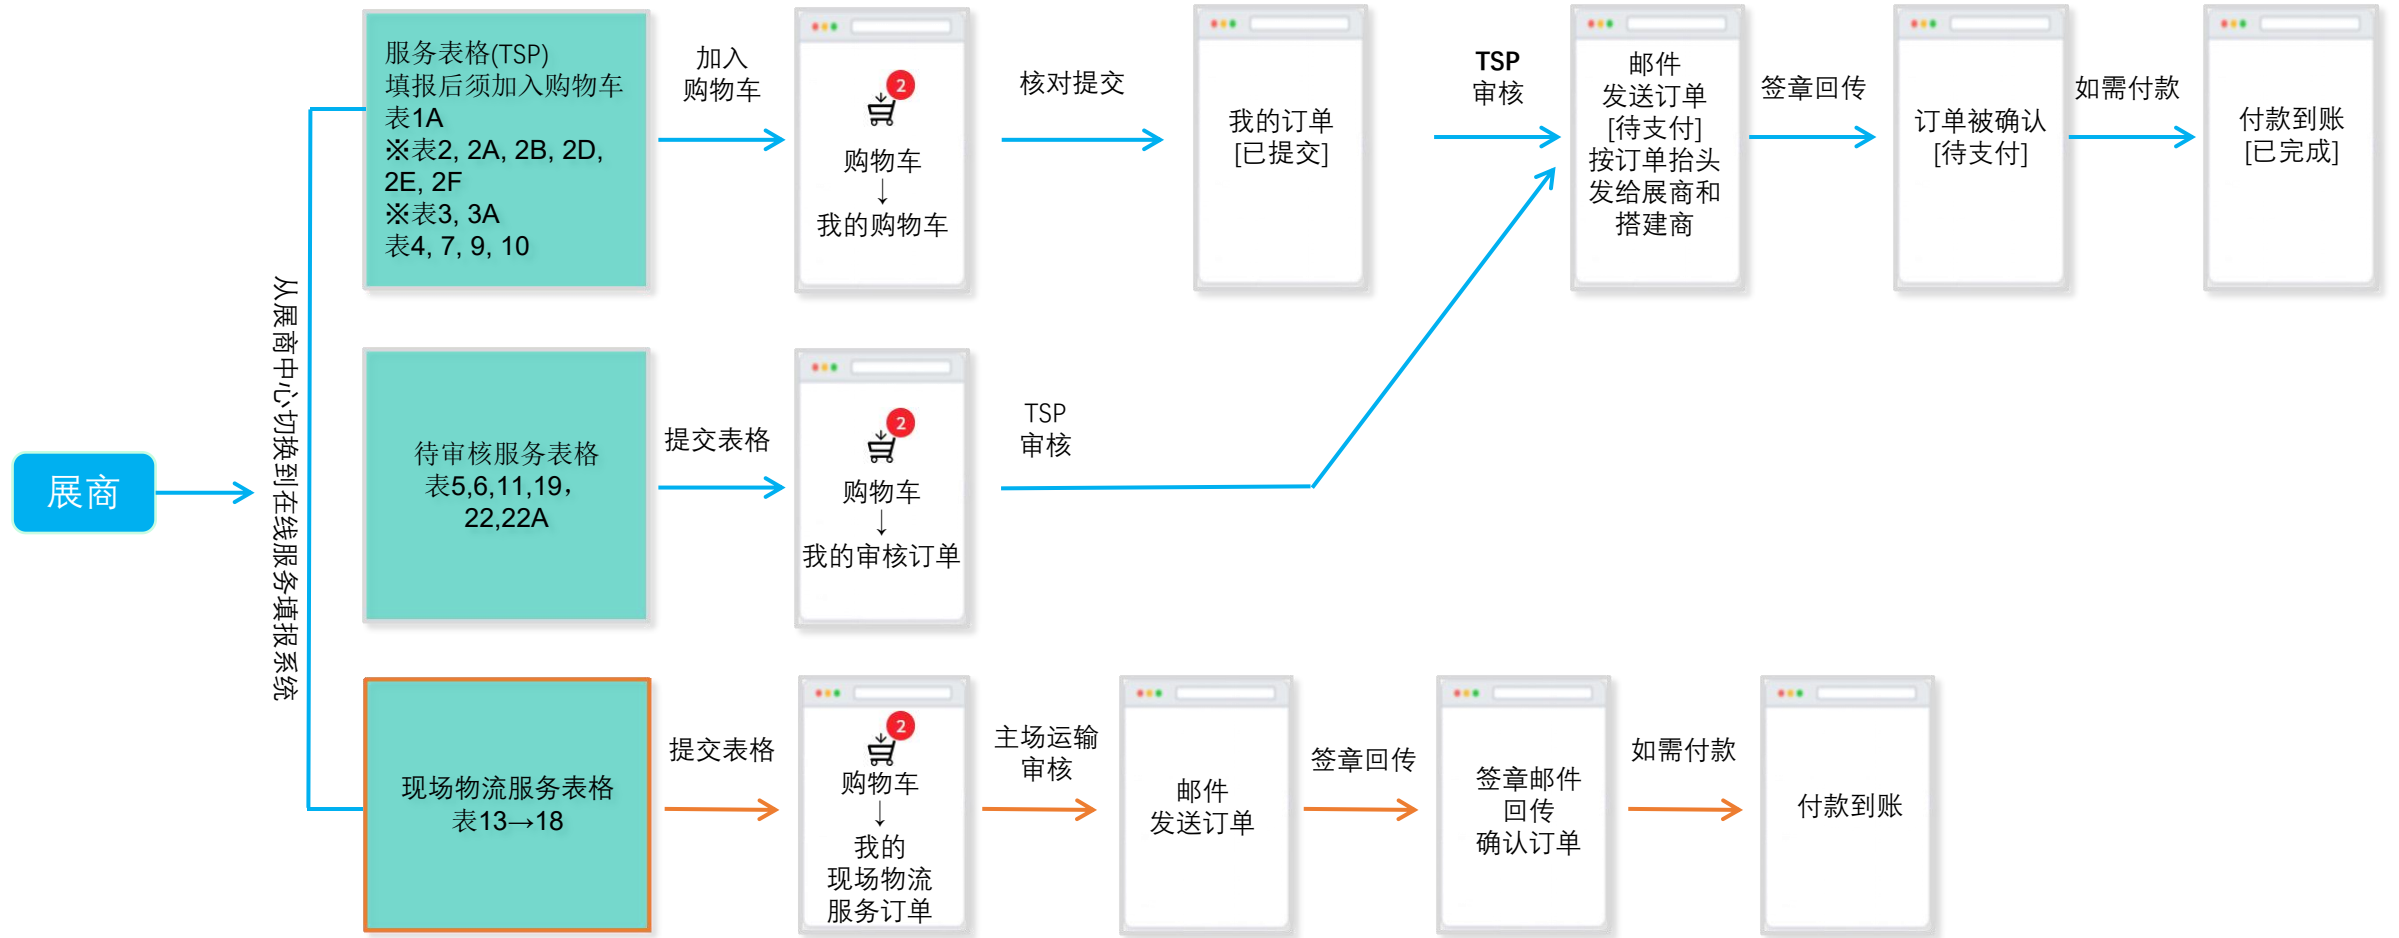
展商

从展商中心切换到在线服务填报系统

服务表格(TSP)
填报后须加入购物车
表1A
※表2, 2A, 2B, 2D, 2E, 2F
※表3, 3A
表4, 7, 9, 10

加入
购物车

2
购物车
↓
我的购物车

核对提交

我的订单
[已提交]

TSP
审核

邮件
发送订单
[待支付]
按订单抬头
发给展商和
搭建商

签章回传

订单被确认
[待支付]

如需付款

付款到账
[已完成]

待审核服务表格
表5,6,11,19,
22,22A

提交表格

2
购物车
↓
我的审核订单

TSP
审核

现场物流服务表格
表13→18

提交表格

2
购物车
↓
我的
现场物流
服务订单

主场运输
审核

邮件
发送订单

签章回传

签章邮件
回传
确认订单

如需付款

付款到账